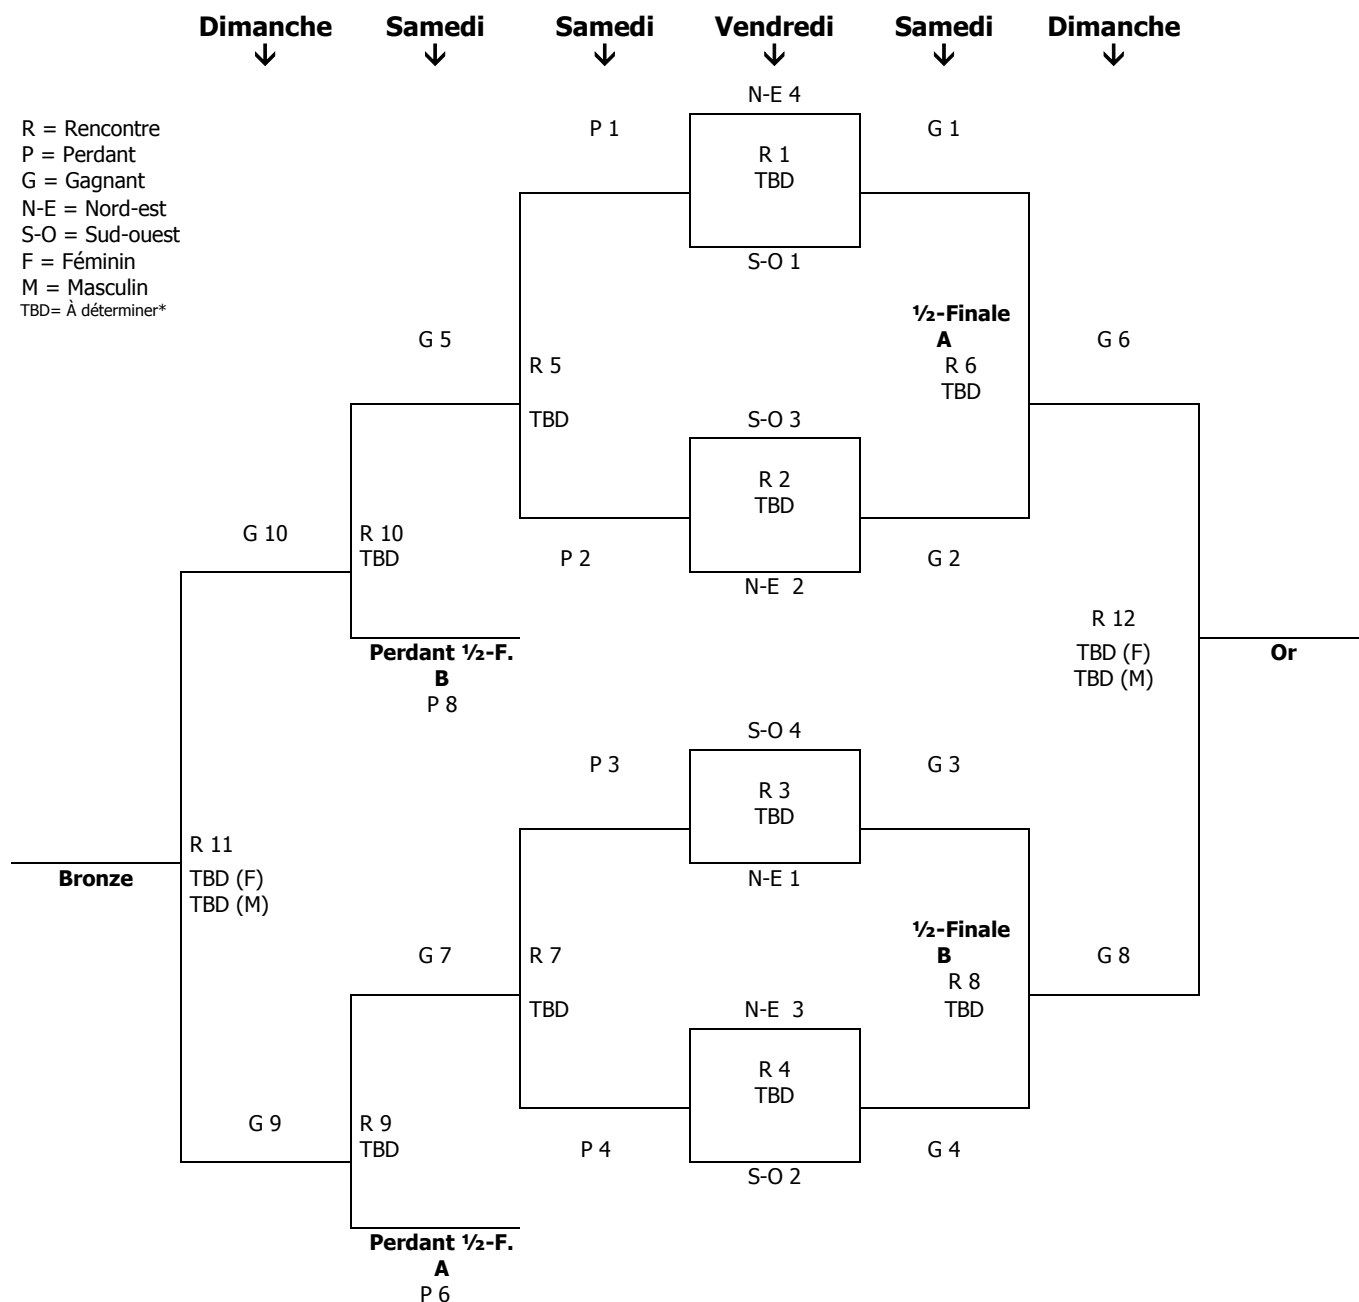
Dimanche Samedi Samedi Vendredi Samedi Dimanche

R = Rencontre
P = Perdant
G = Gagnant
N-E = Nord-est
S-O = Sud-ouest
F = Féminin
M = Masculin
TBD= À déterminer*

N-E 4
P 1
R 1
TBD
G 1
S-O 1

½-Finale A
R 6
TBD

G 5
R 5
TBD
G 6

S-O 3
R 2
TBD

G 10
R 10
TBD
P 2
G 2
N-E 2

R 12
TBD (F)
TBD (M)
Or

Perdant ½-F. B
P 8

S-O 4
P 3
R 3
TBD
G 3

R 11
Bronze
TBD (F)
TBD (M)
N-E 1

½-Finale B
R 8
TBD

G 7
R 7
TBD
G 8

N-E 3
R 4
TBD

G 9
R 9
TBD
P 4
G 4
S-O 2

Perdant ½-F. A
P 6